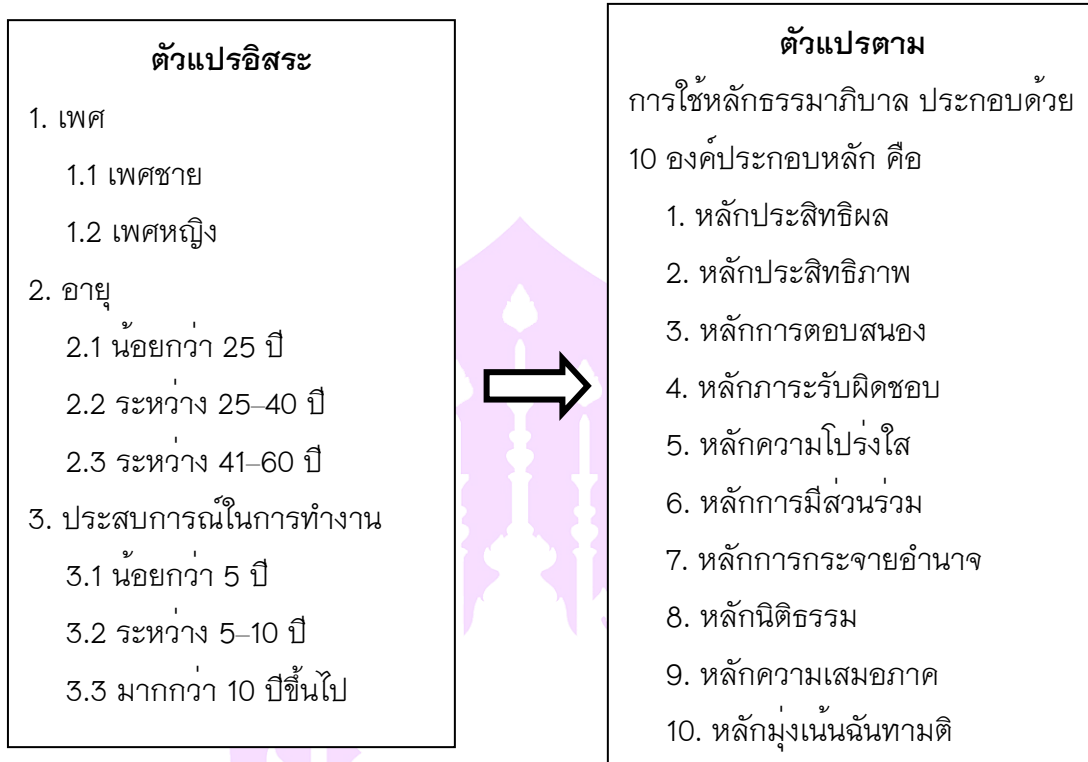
ตัวแปรอิสระ

1. เพศ

1.1 เพศชาย

1.2 เพศหญิง

2. อายุ

2.1 น้อยกว่า 25 ปี

2.2 ระหว่าง 25–40 ปี

2.3 ระหว่าง 41–60 ปี

3. ประสบการณ์ในการทำงาน

3.1 น้อยกว่า 5 ปี

3.2 ระหว่าง 5–10 ปี

3.3 มากกว่า 10 ปีขึ้นไป

ตัวแปรตาม

การใช้หลักธรรมาภิบาล ประกอบด้วย 10 องค์ประกอบหลัก คือ

1. หลักประสิทธิผล

2. หลักประสิทธิภาพ

3. หลักการตอบสนอง

4. หลักภาระรับผิดชอบ

5. หลักความโปร่งใส

6. หลักการมีส่วนร่วม

7. หลักการกระจายอำนาจ

8. หลักนิติธรรม

9. หลักความเสมอภาค

10. หลักมุ่งเน้นฉันทามติ